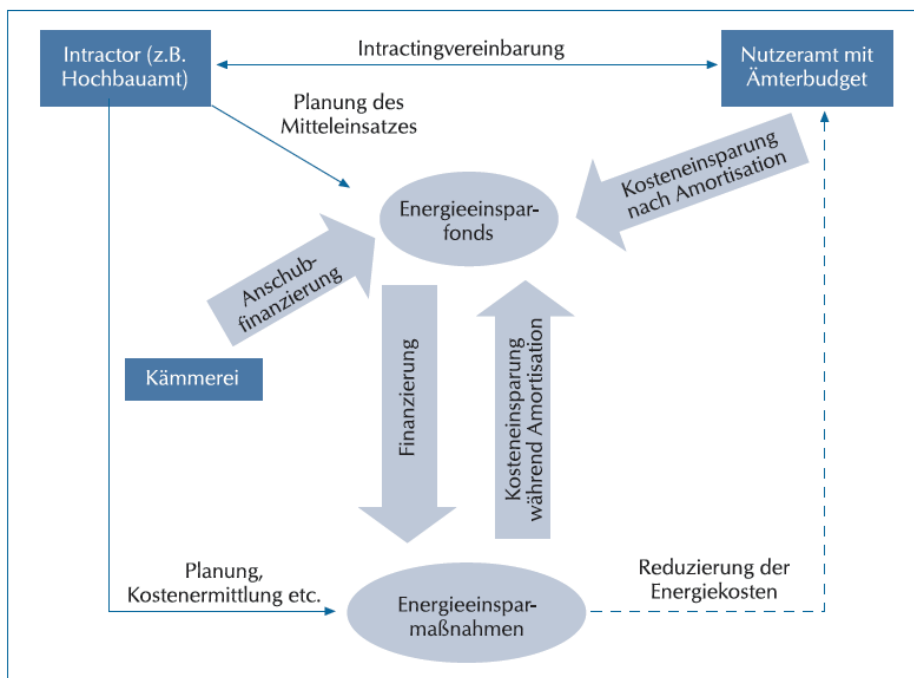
Intractor (z.B. Hochbauamt)

Intractingvereinbarung

Nutzeramt mit Ämterbudget

Planung des Mitteleinsatzes

Kosteneinsparung nach Amortisation

Energieeinsparfonds

Anschubfinanzierung

Kämmerei

Finanzierung

Kosteneinsparung während Amortisation

Planung, Kostenermittlung etc.

Reduzierung der Energiekosten

Energieeinsparmaßnahmen